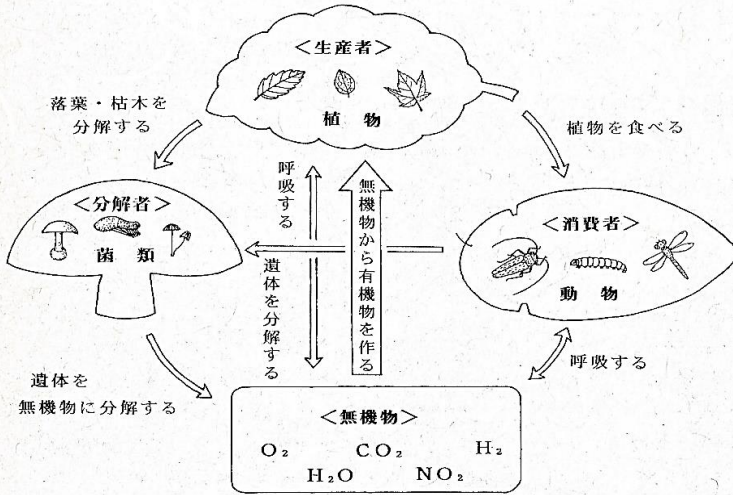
<生産者>

植物

落葉・枯木を分解する

植物を食べる

呼吸する

無機物から有機物を作る

<分解者>

菌類

遺体を分解する

<消費者>

動物

呼吸する

遺体を無機物に分解する

<無機物>

$O_2$ $CO_2$ $H_2$
$H_2O$ $NO_2$